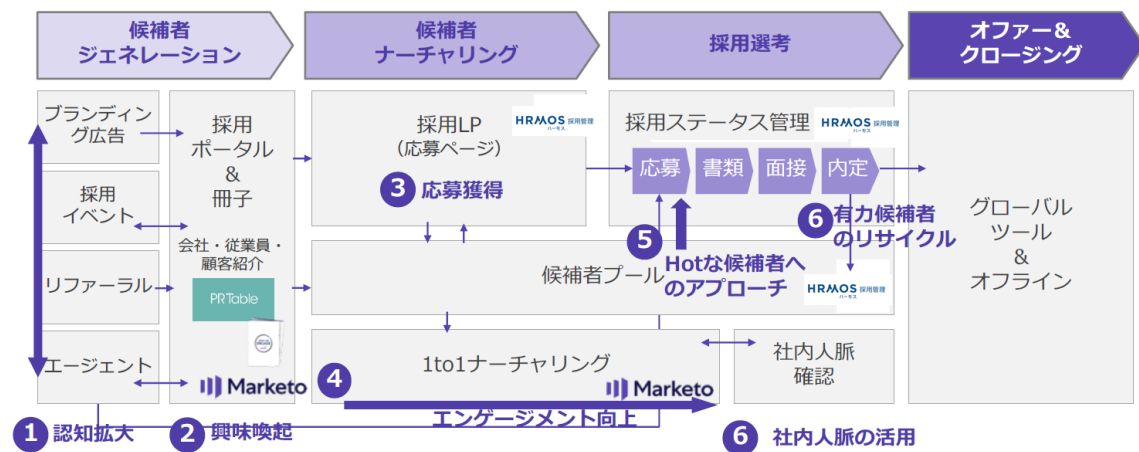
候補者
ジェネレーション

候補者
ナーチャリング

採用選考

オファー＆
クロージング

ブランディング広告

採用
イベント

リファラル

エージェント

採用
ポータル
＆
冊子

会社・従業員・
顧客紹介

PRTable

Marketo

採用LP
（応募ページ）

HRMOS 採用管理
ハーモス

3 応募獲得

候補者プール

1to1ナーチャリング

4

Marketo

エンゲージメント向上

採用ステータス管理

HRMOS 採用管理
ハーモス

応募

書類

面接

内定

5 Hotな候補者へのアプローチ

6 有力候補者のリサイクル

HRMOS 採用管理
ハーモス

社内人脈
確認

グローバル
ツール
＆
オフライン

1 認知拡大

2 興味喚起

6 社内人脈の活用